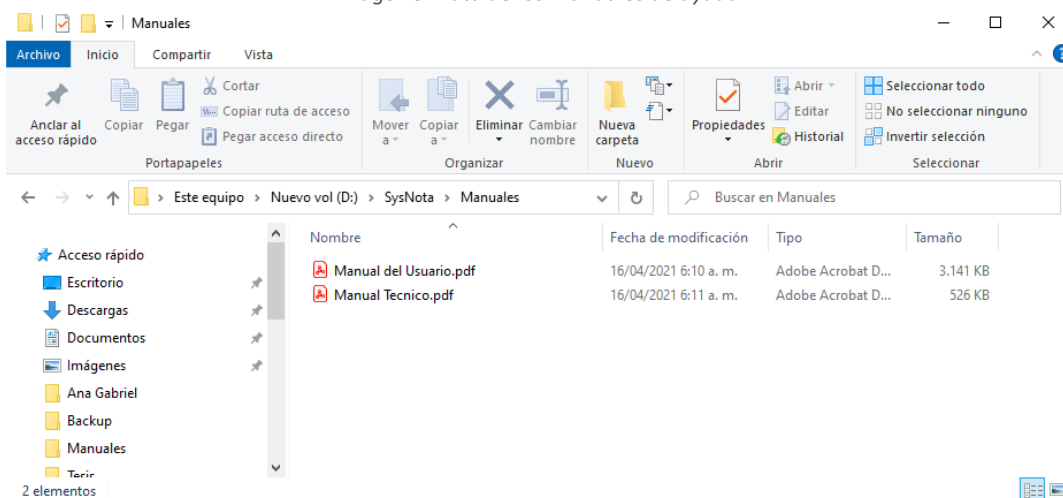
Manuales

Archivo Inicio Compartir Vista

Anclar al acceso rápido Copiar Pegar Cortar Copiar ruta de acceso Pegar acceso directo
Portapapeles

Mover a Copiar a Eliminar Cambiar nombre
Organizar

Nueva carpeta
Nuevo

Propiedades Abrir Editar Historial
Abrir

Seleccionar todo No seleccionar ninguno Invertir selección
Seleccionar

Este equipo > Nuevo vol (D:) > SysNota > Manuales

Buscar en Manuales

Acceso rápido
Escritorio
Descargas
Documentos
Imágenes
Ana Gabriel
Backup
Manuales
Tesis

| Nombre | Fecha de modificación | Tipo | Tamaño |
|---|---|---|---|
| Manual del Usuario.pdf | 16/04/2021 6:10 a. m. | Adobe Acrobat D... | 3.141 KB |
| Manual Tecnico.pdf | 16/04/2021 6:11 a. m. | Adobe Acrobat D... | 526 KB |

2 elementos